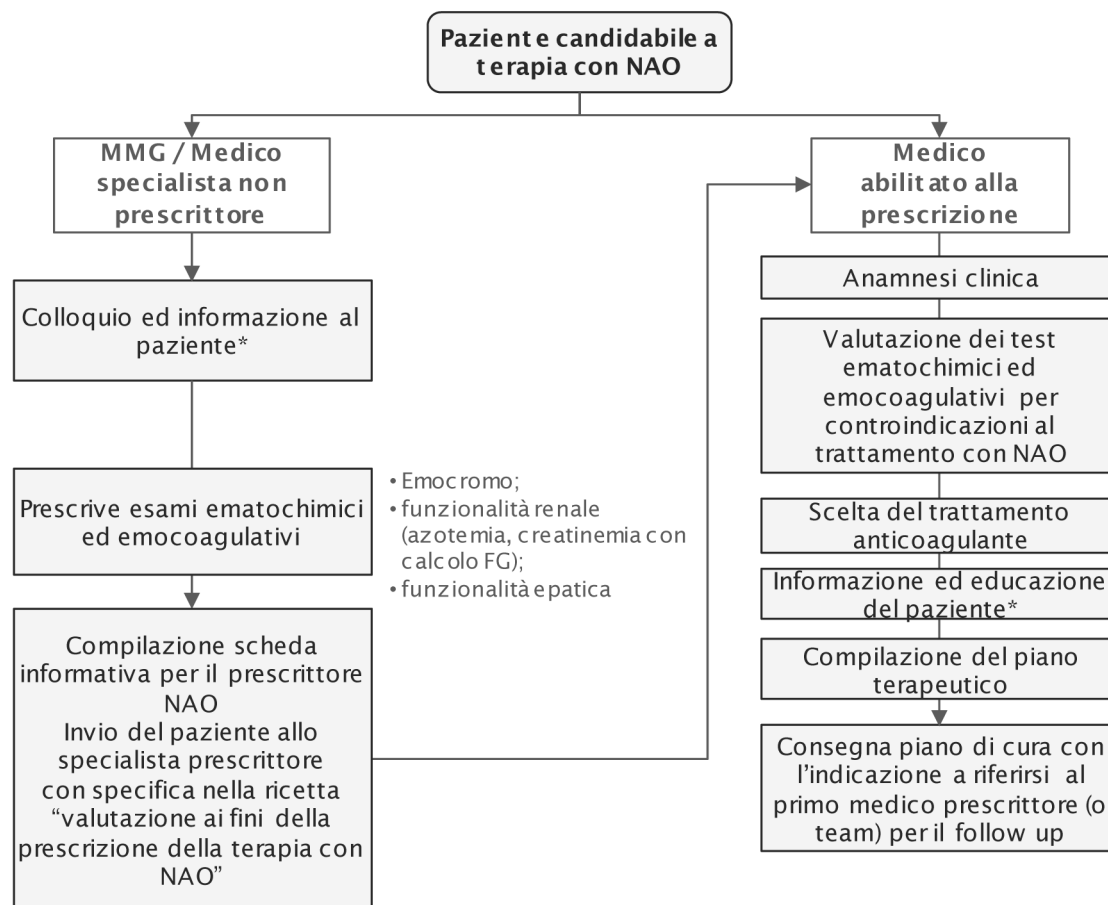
Paziente candidabile a terapia con NAO

MMG / Medico specialista non prescrittore

Colloquio ed informazione al paziente*

Prescrive esami ematochimici ed emocoagulativi

• Emocromo;
• funzionalità renale (azotemia, creatinemia con calcolo FG);
• funzionalità epatica

Compilazione scheda informativa per il prescrittore NAO
Invio del paziente allo specialista prescrittore con specifica nella ricetta "valutazione ai fini della prescrizione della terapia con NAO"

Medico abilitato alla prescrizione

Anamnesi clinica

Valutazione dei test ematochimici ed emocoagulativi per controindicazioni al trattamento con NAO

Scelta del trattamento anticoagulante

Informazione ed educazione del paziente*

Compilazione del piano terapeutico

Consegna piano di cura con l'indicazione a riferirsi al primo medico prescrittore (o team) per il follow up